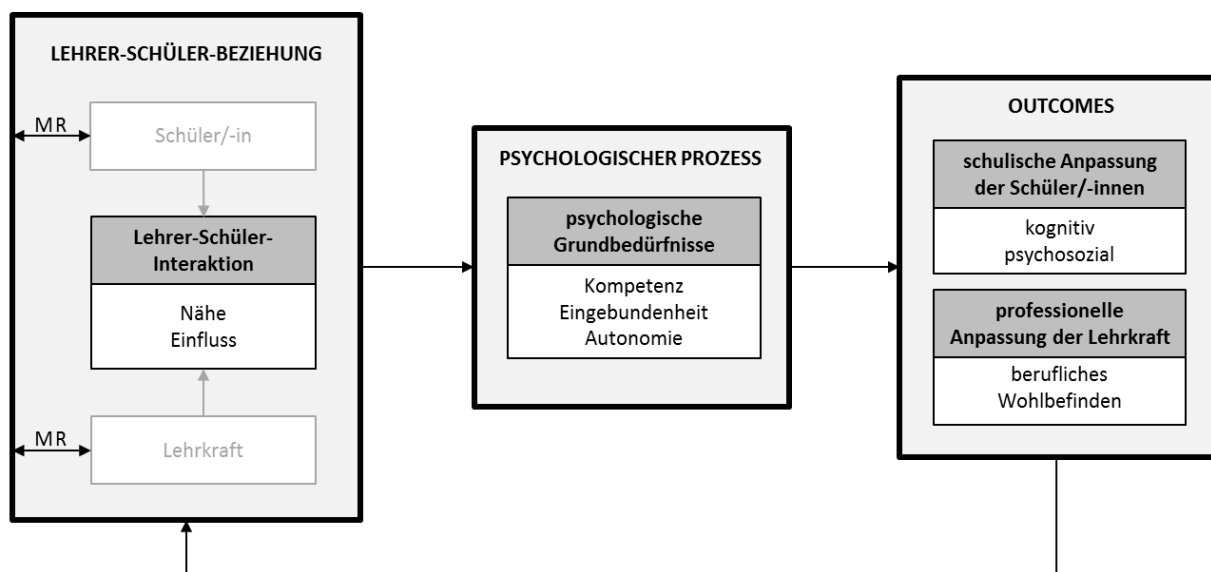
LEHRER-SCHÜLER-BEZIEHUNG

MR

Schüler/-in

Lehrer-Schüler-Interaktion

Nähe
Einfluss

MR

Lehrkraft

PSYCHOLOGISCHER PROZESS

psychologische Grundbedürfnisse

Kompetenz
Eingebundenheit
Autonomie

OUTCOMES

schulische Anpassung der Schüler/-innen

kognitiv
psychosozial

professionelle Anpassung der Lehrkraft

berufliches
Wohlbefinden